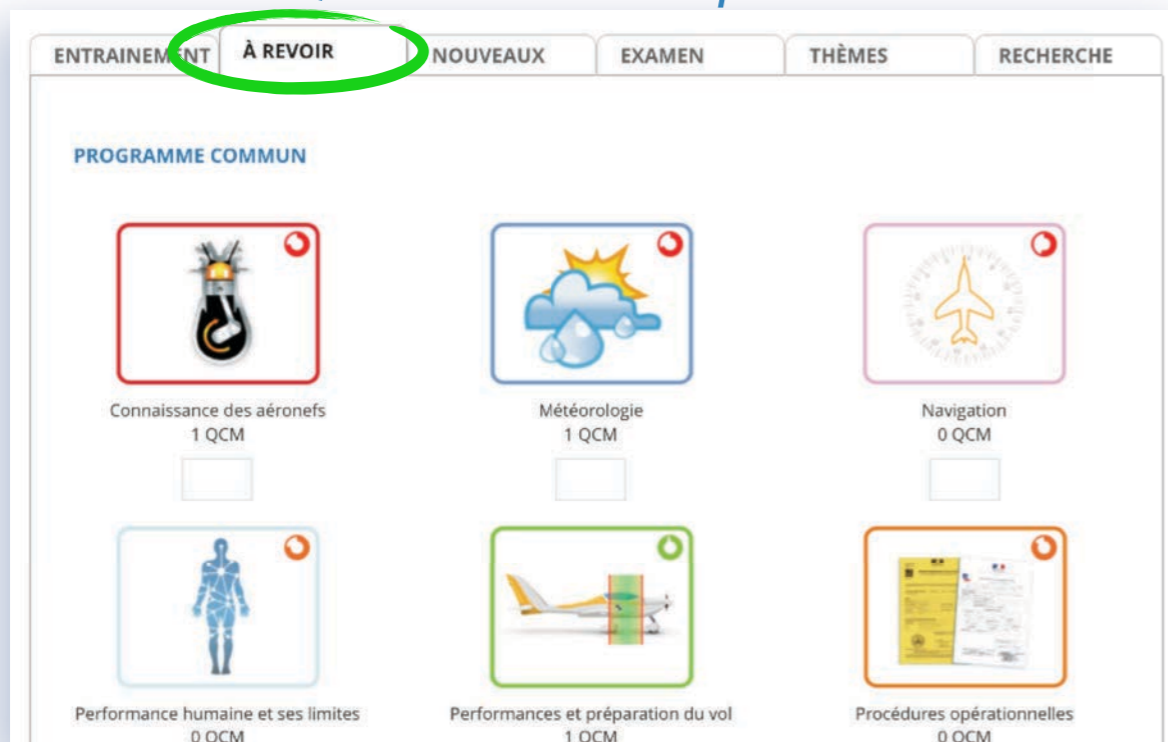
ENTRAINEMENT | À REVOIR | NOUVEAUX | EXAMEN | THÈMES | RECHERCHE

PROGRAMME COMMUN

Connaissance des aéronefs
1 QCM

Météorologie
1 QCM

Navigation
0 QCM

Performance humaine et ses limites
0 QCM

Performances et préparation du vol
1 QCM

Procédures opérationnelles
0 QCM